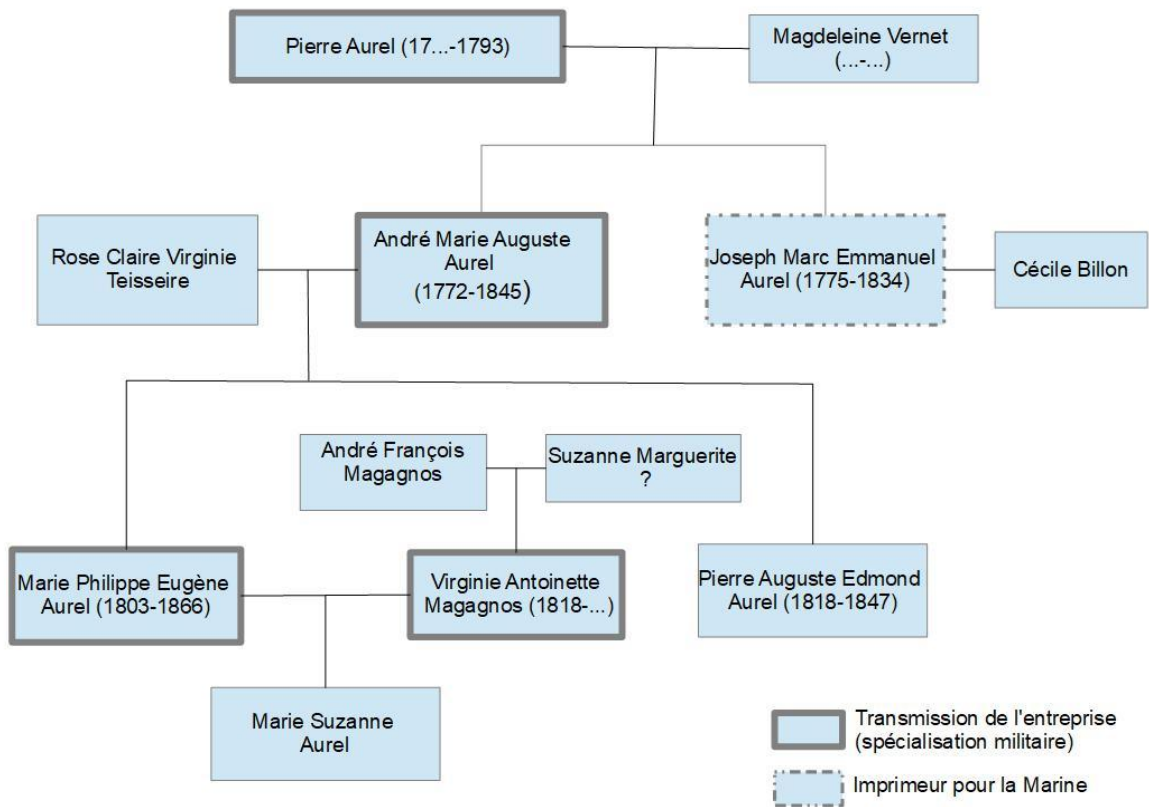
Pierre Aurel (17...-1793)

Magdeleine Vernet
(...-...)

Rose Claire Virginie Teisseire

André Marie Auguste Aurel
(1772-1845)

Joseph Marc Emmanuel Aurel (1775-1834)

Cécile Billon

André François Magagnos

Suzanne Marguerite
?

Marie Philippe Eugène Aurel (1803-1866)

Virginie Antoinette Magagnos (1818-...)

Pierre Auguste Edmond Aurel (1818-1847)

Marie Suzanne Aurel

Transmission de l'entreprise (spécialisation militaire)

Imprimeur pour la Marine